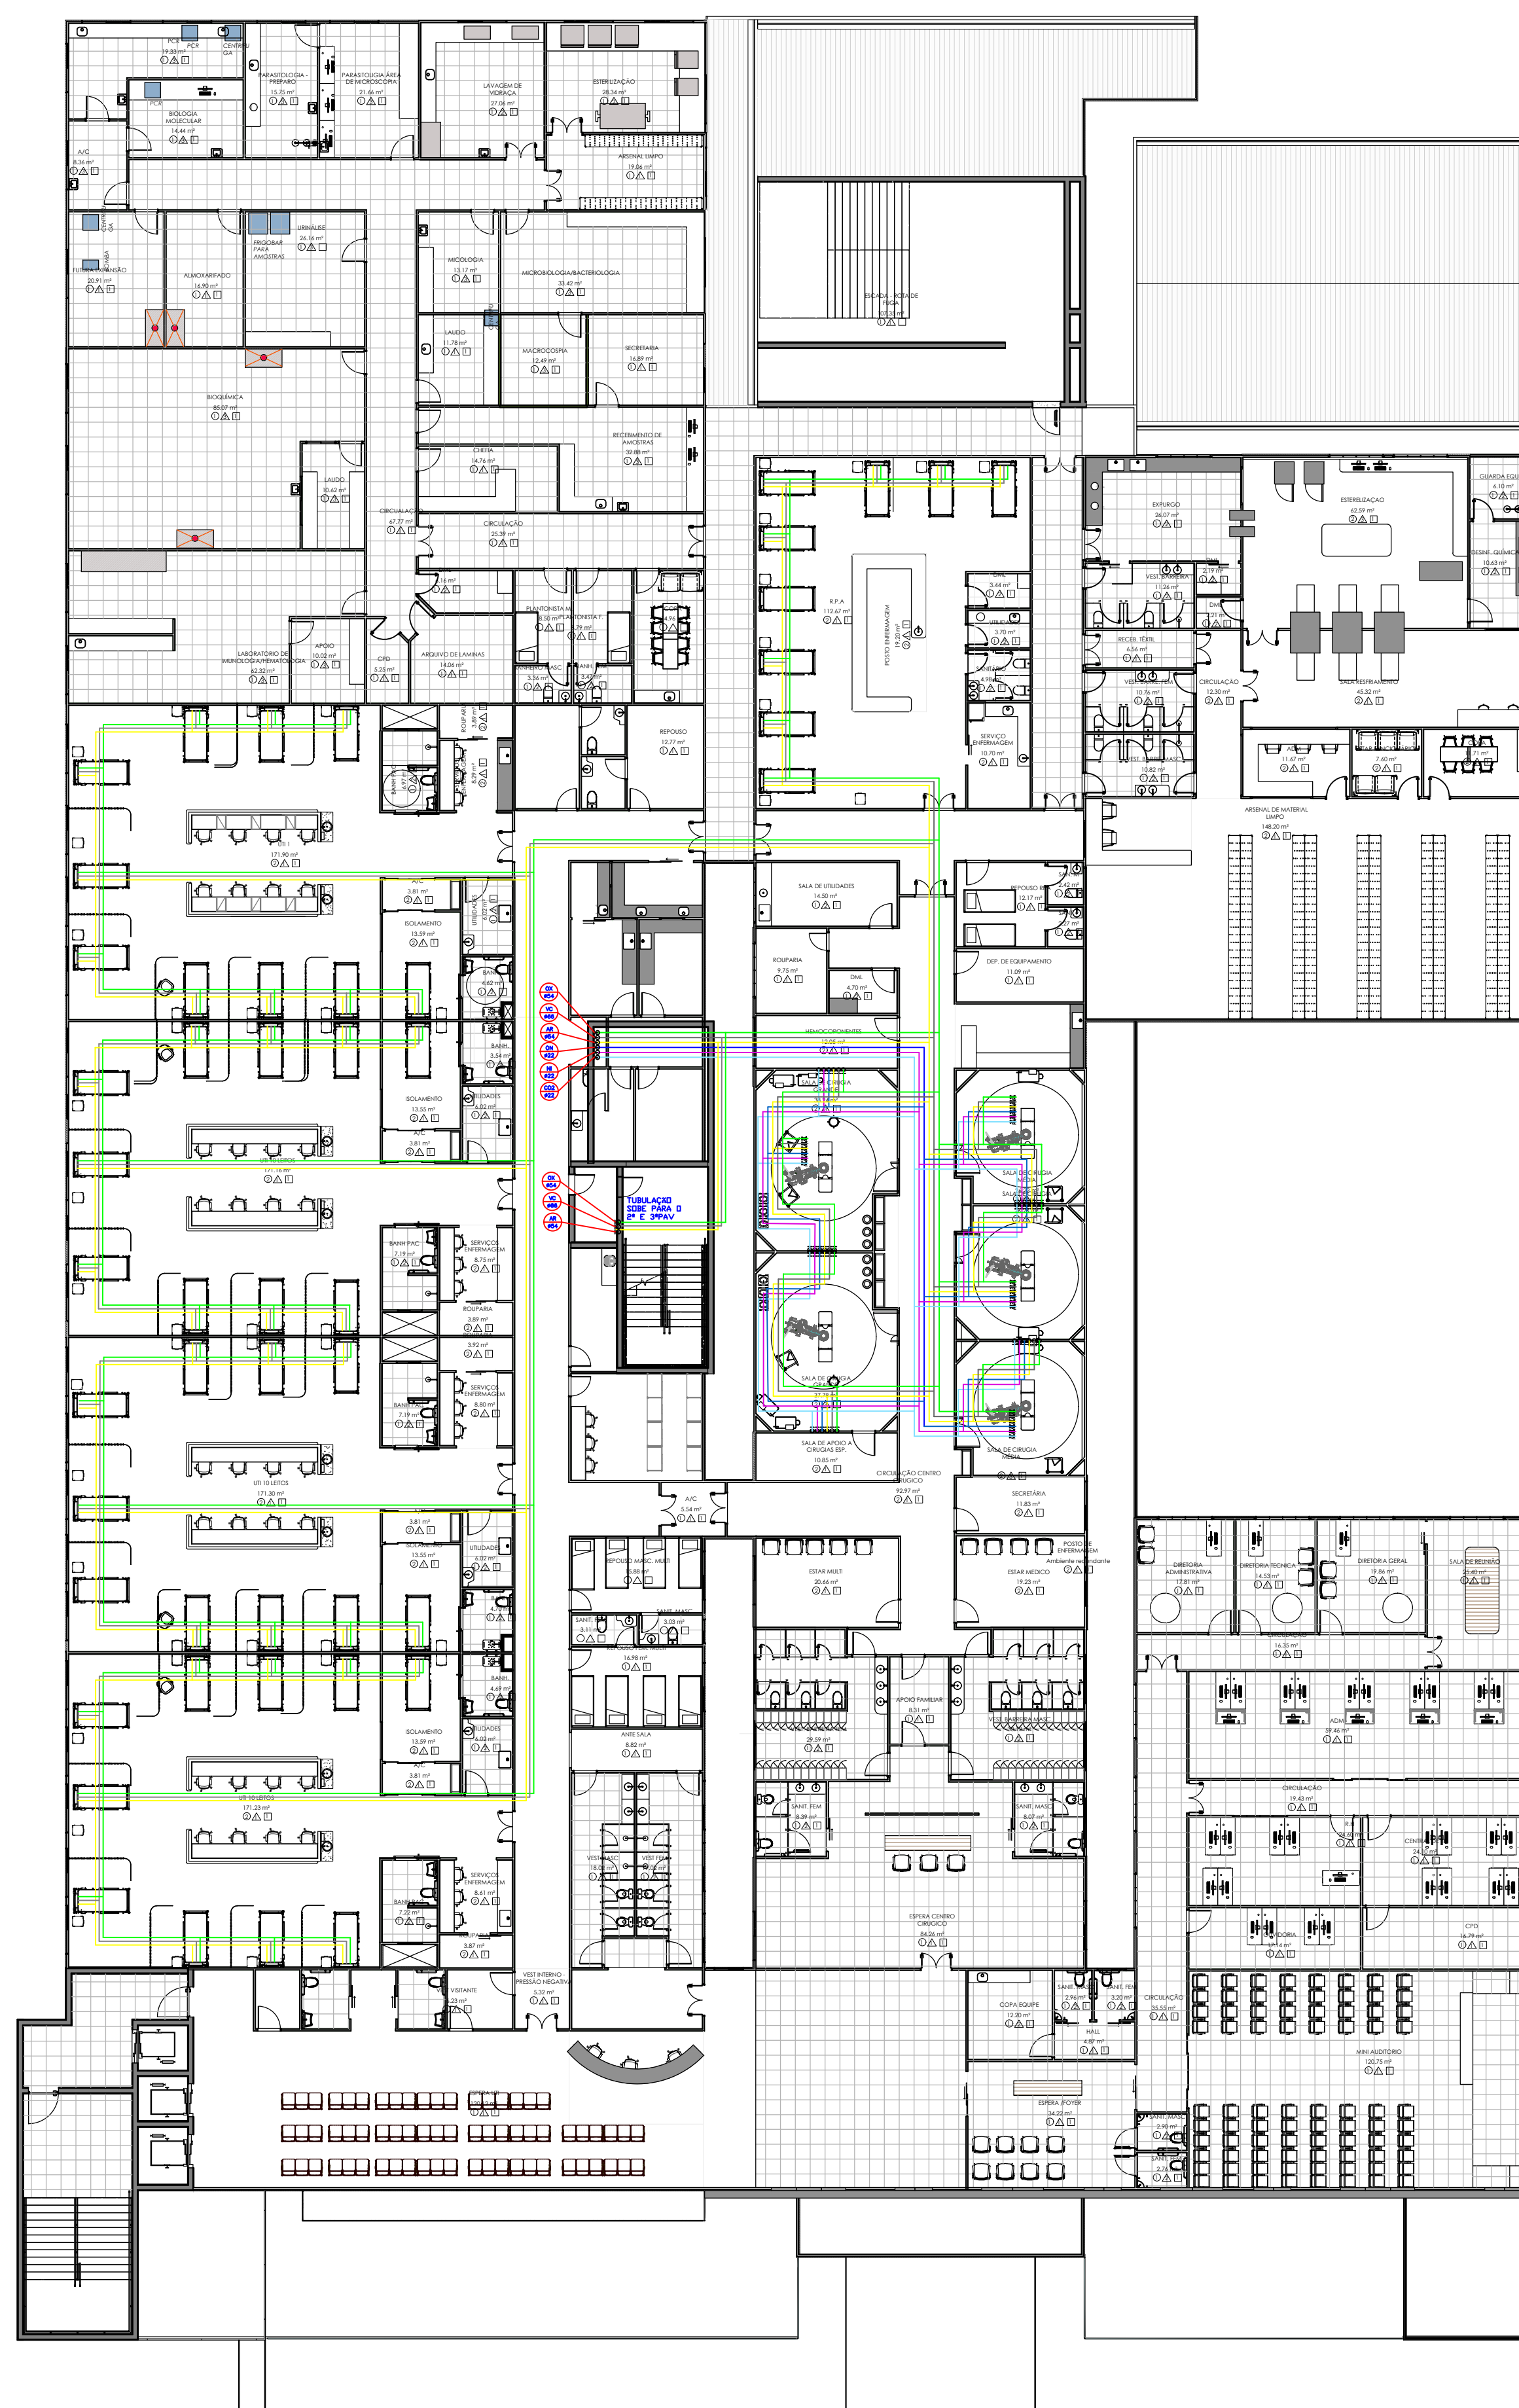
PCR
19.33 m²
PCR
CENTRÍFUGA
PARASITOLOGIA - PREPARO
15.75 m²
PARASITOLOGIA ÁREA DE MICROSCOPIA
21.66 m²
LAVAGEM DE VIDRAÇA
27.06 m²
ESTERILIZAÇÃO
28.34 m²
PCR
BIOLOGIA MOLECULAR
14.44 m²
A/C
8.36 m²
ARSENAL LIMPO
19.06 m²
URINÁLISE
26.16 m²
FRIGOBAR PARA AMOSTRAS
ALMOXARIFADO
16.95 m²
FUTURA EXPANSÃO
20.91 m²
MICOLOGIA
13.17 m²
MICROBIOLOGIA/BACTERIOLOGIA
33.42 m²
ESCADA - ROTA DE FUGA
LAUDO
11.76 m²
MACROSCOPIA
12.49 m²
SECRETARIA
16.89 m²
BIOQUÍMICA
85.07 m²
RECEBIMENTO DE AMOSTRAS
32.88 m²
CHEFIA
14.76 m²
LAUDO
10.42 m²
CIRCULAÇÃO
67.77 m²
CIRCULAÇÃO
25.39 m²
EXPURGO
26.07 m²
ESTERILIZAÇÃO
62.59 m²
GUARDA EQU
6.10 m²
DESINF. QUÍMICA
10.63 m²
VEST. BARREIRA
11.24 m²
DML
2.19 m²
DML
R.P.A
112.67 m²
POSTO ENFERMAGEM
DML
3.44 m²
UTILIDADES
3.70 m²
RECEB. TÊXTIL
6.56 m²
PLANTONISTA M
8.50 m²
PLANTONISTA F.
8.29 m²
LABORATÓRIO DE IMUNOLOGIA/HEMATOLOGIA
62.32 m²
APOIO
10.02 m²
CPD
5.25 m²
ARQUIVO DE LAMINAS
14.06 m²
BANHEIRO MASC.
3.36 m²
BANH.
3.42 m²
SANITÁRIO
4.98 m²
VEST. BARR. FEM
10.76 m²
CIRCULAÇÃO
12.30 m²
SALA RESFRIAMENTO
45.32 m²
SERVIÇO ENFERMAGEM
10.70 m²
REPOUSO
12.77 m²
VEST. BARR. MASC.
10.82 m²
ARSENAL DE MATERIAL LIMPO
148.20 m²
UTI I
171.90 m²
A/C
3.81 m²
ISOLAMENTO
13.59 m²
UTILIDADES
6.02 m²
SALA DE UTILIDADES
14.50 m²
REPOUSO
12.17 m²
ROUPARIA
9.75 m²
DML
4.70 m²
DEP. DE EQUIPAMENTO
11.09 m²
BANH.
4.62 m²
BANH.
3.54 m²
OX
#54
VC
#66
AR
#54
CH
#22
N
#22
CO2
#22
HEMOCOMPONENTES
12.05 m²
SALA DE CIRURGIA GRANDE
ISOLAMENTO
13.55 m²
UTILIDADES
6.02 m²
A/C
3.81 m²
SALA DE CIRURGIA MÉDIA
OX
#54
VC
#66
AR
#54
TUBULAÇÃO SOBE PARA O 2º E 3ºPAV
BANH.PAC
7.19 m²
SERVIÇO ENFERMAGEM
8.75 m²
ROUPARIA
3.89 m²
3.92 m²
SERVIÇO ENFERMAGEM
8.80 m²
SALA DE CIRURGIA GRANDE
37.78 m²
SALA DE APOIO A CIRUGIAS ESP.
10.85 m²
SALA DE CIRURGIA MÉDIA
UTI 10 LEITOS
171.30 m²
CIRCULAÇÃO CENTRO CIRÚRGICO
92.97 m²
A/C
5.54 m²
SECRETÁRIA
11.83 m²
A/C
3.81 m²
ISOLAMENTO
13.55 m²
UTILIDADES
6.02 m²
REPOUSO MASC. MULTI
15.88 m²
ESTAR MULTI
20.66 m²
POSTO DE ENFERMAGEM
Ambiente redundante
ESTAR MEDICO
19.23 m²
DIRETORIA ADMINISTRATIVA
17.81 m²
DIRETORIA TÉCNICA
14.53 m²
DIRETORIA GERAL
19.86 m²
SALA DE REUNIÃO
SANIT. MASC
3.03 m²
REPOUSO
16.98 m²
CIRCULAÇÃO
16.35 m²
BANH.
4.69 m²
APOIO FAMILIAR
8.31 m²
VEST. BARREIRA MASC.
ADM
59.46 m²
ISOLAMENTO
13.59 m²
UTILIDADES
6.02 m²
A/C
3.81 m²
ANTE SALA
8.82 m²
29.59 m²
UTI 10 LEITOS
171.23 m²
SANIT. FEM
8.39 m²
SANIT. MASC
8.07 m²
CIRCULAÇÃO
19.43 m²
CENTRAL
VEST. MASC.
18.02 m²
VEST FEM.
SERVIÇO ENFERMAGEM
8.61 m²
BANH.PAC
7.22 m²
ESPERA CENTRO CIRÚRGICO
84.26 m²
OUVIDORIA
CPD
16.79 m²
3.87 m²
VEST INTERNO PRESSÃO NEGATIVA
5.32 m²
VISITANTE
SANIT.
2.96 m²
SANIT. FEM
3.20 m²
CIRCULAÇÃO
35.55 m²
COPA EQUIPE
12.20 m²
HALL
4.80 m²
MINI AUDITÓRIO
120.75 m²
ESPERA UTI
ESPERA /FOYER
34.22 m²
SANIT. MASC
2.90 m²
SANIT.